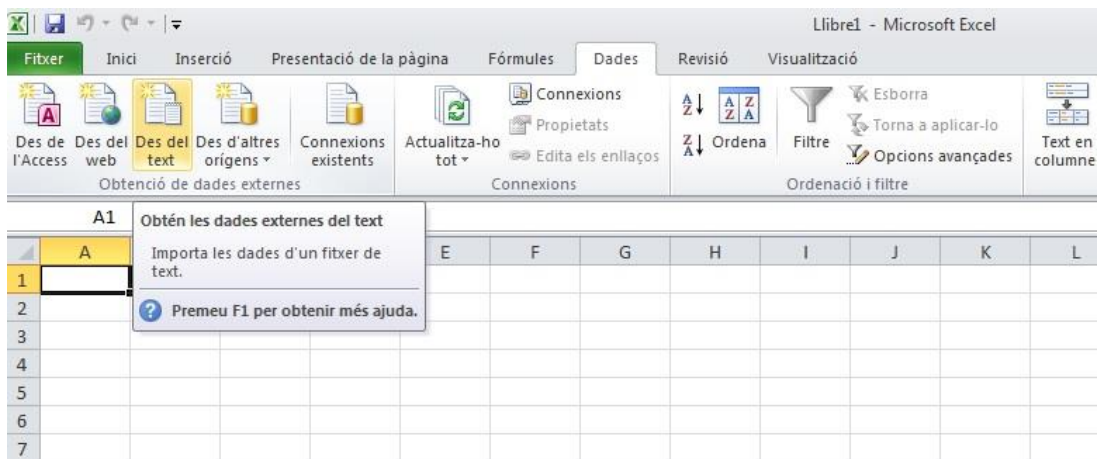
Llibre1 - Microsoft Excel

Fitxer Inici Inserció Presentació de la pàgina Fórmules Dades Revisió Visualització

Des de l'Access Des del web Des del text Des d'altres orígens Connexions existents
Obtenció de dades externes

Actualitza-ho tot
Connexions Propietats Edita els enllaços
Connexions

Ordena Filtre Esborra Torna a aplicar-lo Opcions avançades
Ordenació i filtre

Text en columne

A1

Obtén les dades externes del text
Importa les dades d'un fitxer de text.
Premeu F1 per obtenir més ajuda.

| | A | | | E | F | G | H | I | J | K | L |
|---|---|---|---|---|---|---|---|---|---|---|---|
| 1 | | | | | | | | | | | |
| 2 | | | | | | | | | | | |
| 3 | | | | | | | | | | | |
| 4 | | | | | | | | | | | |
| 5 | | | | | | | | | | | |
| 6 | | | | | | | | | | | |
| 7 | | | | | | | | | | | |